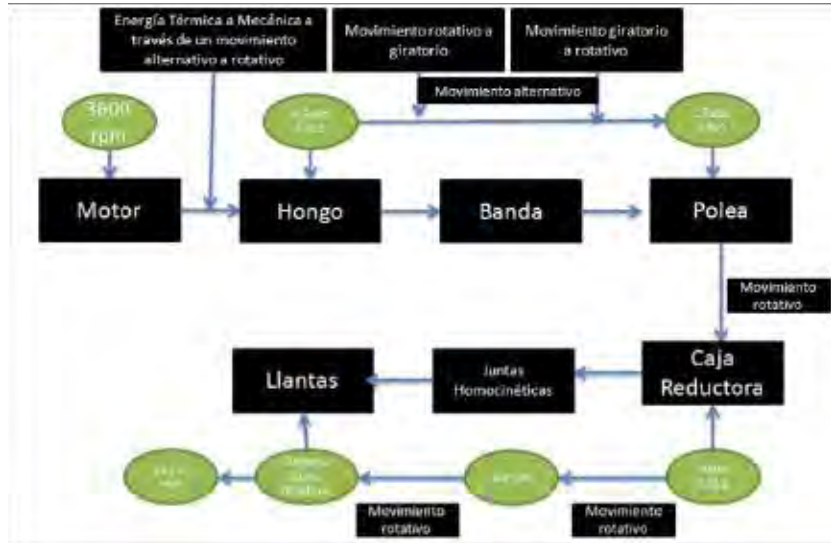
Energía Térmica a Mecánica a través de un movimiento alternativo a rotativo

Movimiento rotativo a giratorio

Movimiento giratorio a rotativo

Movimiento alternativo

3600 rpm

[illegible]

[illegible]

Motor

Hongo

Banda

Polea

Movimiento rotativo

Caja Reductora

Juntas Homocinéticas

Llantas

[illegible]

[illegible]

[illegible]

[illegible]

Movimiento rotativo

Movimiento rotativo